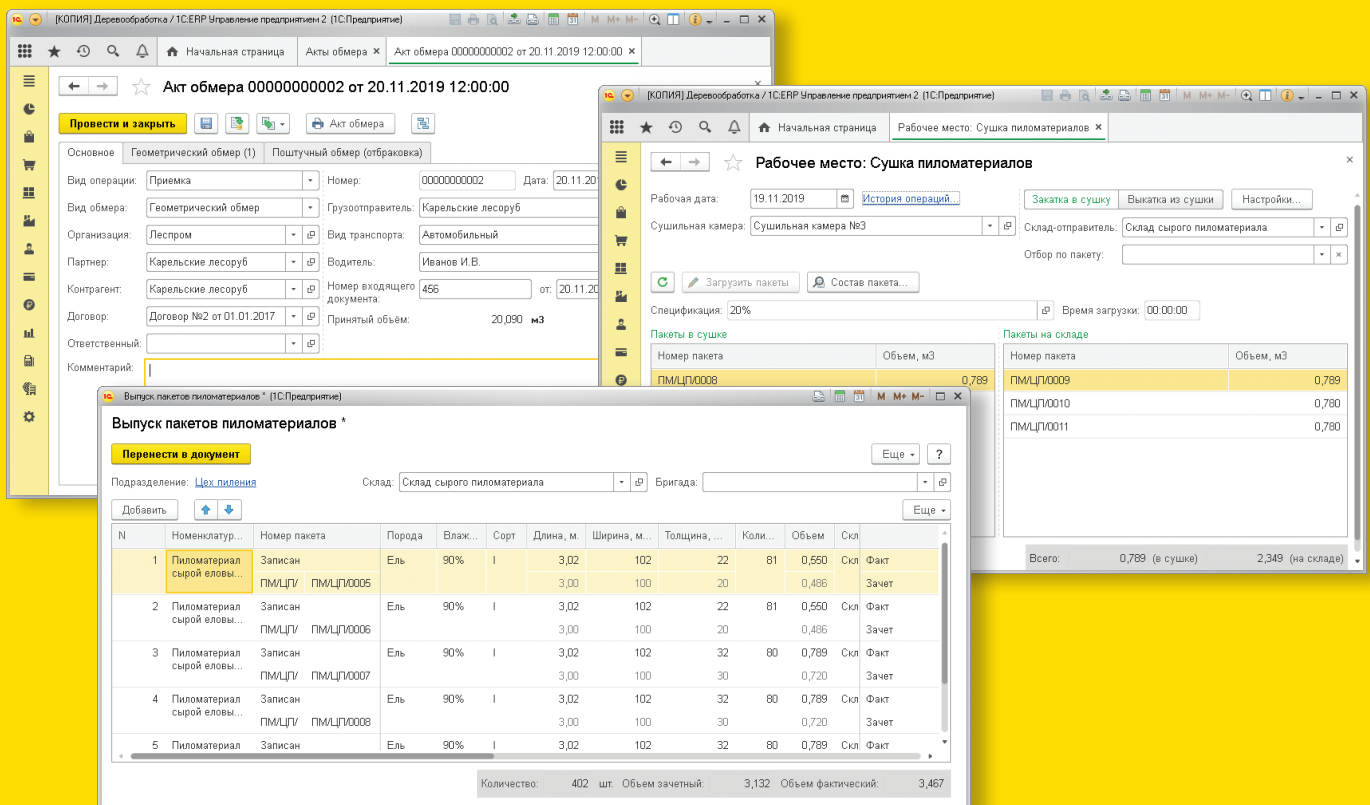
[КОПИЯ] Деревообработка / 1С:ERP Управление предприятием 2 (1С:Предприятие)

Начальная страница | Акты обмера | Акт обмера 00000000002 от 20.11.2019 12:00:00

Акт обмера 00000000002 от 20.11.2019 12:00:00

Провести и закрыть | Акт обмера

Основное | Геометрический обмер (1) | Поштучный обмер (отбраковка)

Вид операции: Приемка
Вид обмера: Геометрический обмер
Организация: Леспром
Партнер: Карельские лесоруб
Контрагент: Карельские лесоруб
Договор: Договор №2 от 01.01.2017
Ответственный:
Комментарий:

Номер: 00000000002 Дата: 20.11.20
Грузоотправитель: Карельские лесоруб
Вид транспорта: Автомобильный
Водитель: Иванов И.В.
Номер входящего документа: 456 от: 20.11.20
Принятый объём: 20,090 м3

[КОПИЯ] Деревообработка / 1С:ERP Управление предприятием 2 (1С:Предприятие)

Начальная страница | Рабочее место: Сушка пиломатериалов

Рабочее место: Сушка пиломатериалов

Рабочая дата: 19.11.2019 История операций...
Закатка в сушку | Выкатка из сушки | Настройки...
Сушильная камера: Сушильная камера №3
Склад-отправитель: Склад сырого пиломатериала
Отбор по пакету:
Загрузить пакеты | Состав пакета...
Спецификация: 20%
Время загрузки: 00:00:00

Пакеты в сушке

| Номер пакета | Объем, м3 |
|---|---|
| ПМ/ЦП/0008 | 0,789 |

Пакеты на складе

| Номер пакета | Объем, м3 |
|---|---|
| ПМ/ЦП/0009 | 0,789 |
| ПМ/ЦП/0010 | 0,780 |
| ПМ/ЦП/0011 | 0,780 |

Всего: 0,789 (в сушке) 2,349 (на складе)

Выпуск пакетов пиломатериалов * (1С:Предприятие)

Выпуск пакетов пиломатериалов *

Перенести в документ
Еще ?
Подразделение: Цех пиления Склад: Склад сырого пиломатериала Бригада:
Добавить Еще

| N | Номенклатур... | Номер пакета | | Порода | Влаж... | Сорт | Длина, м. | Ширина, м... | Толщина, ... | Коли... | Объем | Скл | |
|---|---|---|---|---|---|---|---|---|---|---|---|---|---|
| 1 | Пиломатериал сырой еловы... | Записан | | Ель | 90% | I | 3,02 | 102 | 22 | 81 | 0,550 | Скл | Факт |
| | | ПМ/ЦП/ | ПМ/ЦП/0005 | | | | 3,00 | 100 | 20 | | 0,486 | | Зачет |
| 2 | Пиломатериал сырой еловы... | Записан | | Ель | 90% | I | 3,02 | 102 | 22 | 81 | 0,550 | Скл | Факт |
| | | ПМ/ЦП/ | ПМ/ЦП/0006 | | | | 3,00 | 100 | 20 | | 0,486 | | Зачет |
| 3 | Пиломатериал сырой еловы... | Записан | | Ель | 90% | I | 3,02 | 102 | 32 | 80 | 0,789 | Скл | Факт |
| | | ПМ/ЦП/ | ПМ/ЦП/0007 | | | | 3,00 | 100 | 30 | | 0,720 | | Зачет |
| 4 | Пиломатериал сырой еловы... | Записан | | Ель | 90% | I | 3,02 | 102 | 32 | 80 | 0,789 | Скл | Факт |
| | | ПМ/ЦП/ | ПМ/ЦП/0008 | | | | 3,00 | 100 | 30 | | 0,720 | | Зачет |
| 5 | Пиломатериал | Записан | | Ель | 90% | I | 3,02 | 102 | 32 | 80 | 0,789 | Скл | Факт |

Количество: 402 шт. Объем зачетный: 3,132 Объем фактический: 3,467